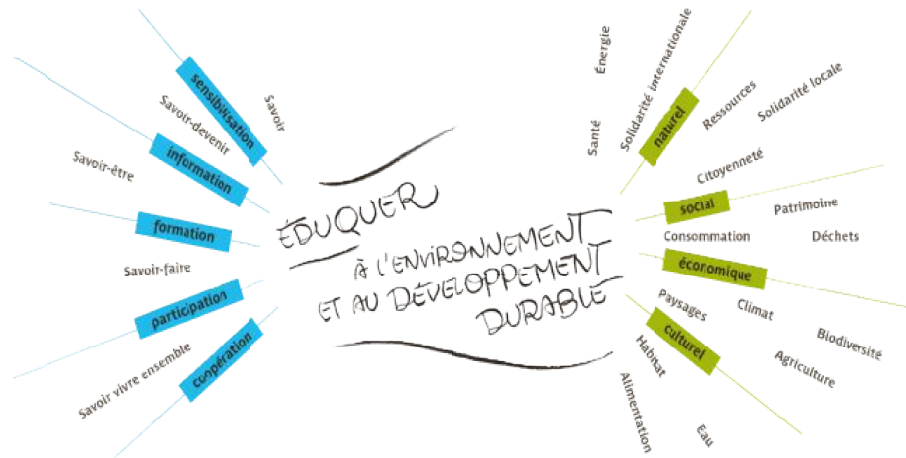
ÉDUQUER
À L'ENVIRONNEMENT
ET AU DÉVELOPPEMENT
DURABLE

sensibilisation
Savoir
Savoir-devenir
information
Savoir-être
formation
Savoir-faire
participation
Savoir vivre ensemble
coopération

Santé
Énergie
Solidarité internationale
naturel
Ressources
Solidarité locale
Citoyenneté
social
Patrimoine
Consommation
Déchets
économique
Paysages
Climat
culturel
Biodiversité
Habitat
Agriculture
Alimentation
Eau